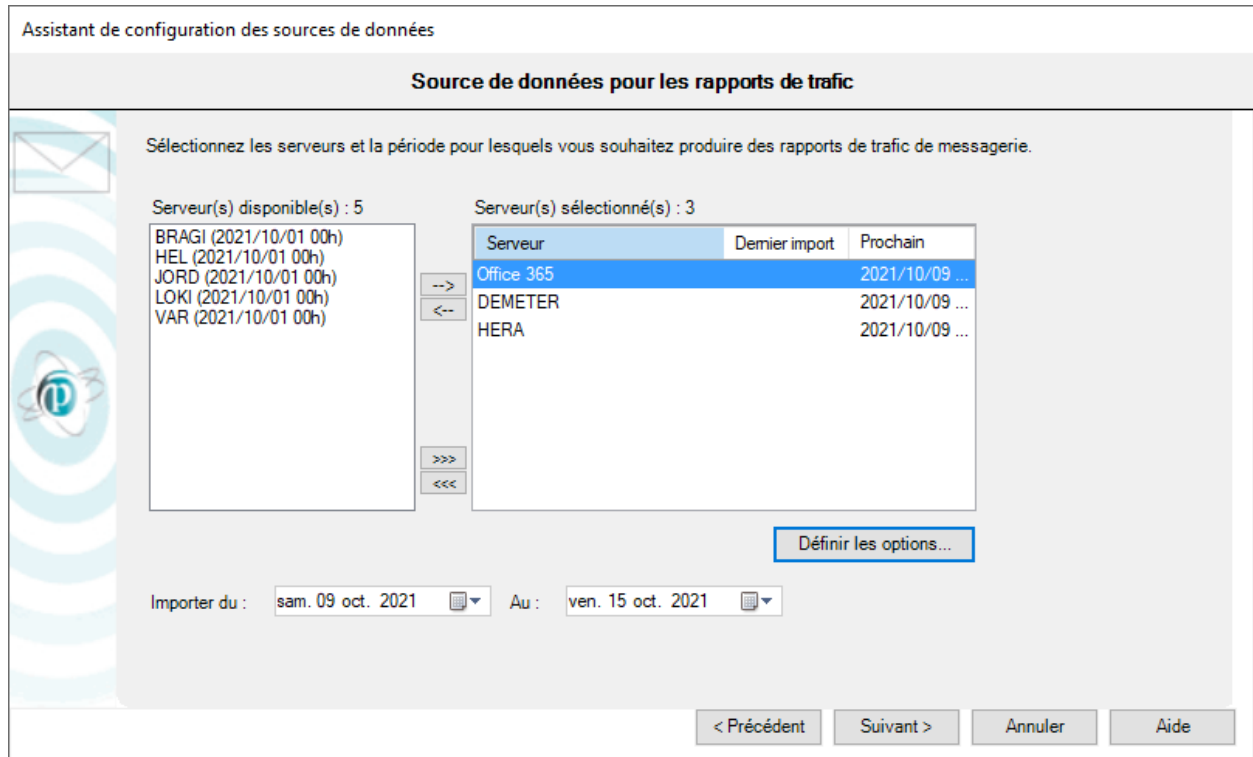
Assistant de configuration des sources de données

Source de données pour les rapports de trafic

Sélectionnez les serveurs et la période pour lesquels vous souhaitez produire des rapports de trafic de messagerie.

Serveur(s) disponible(s) : 5

BRAGI (2021/10/01 00h)
HEL (2021/10/01 00h)
JORD (2021/10/01 00h)
LOKI (2021/10/01 00h)
VAR (2021/10/01 00h)

-->
<--
>>>
<<<

Serveur(s) sélectionné(s) : 3

| Serveur | Dernier import | Prochain |
|---|---|---|
| Office 365 | | 2021/10/09 ... |
| DEMETER | | 2021/10/09 ... |
| HERA | | 2021/10/09 ... |

Définir les options...

Importer du : sam. 09 oct. 2021 Au : ven. 15 oct. 2021

< Précédent Suivant > Annuler Aide